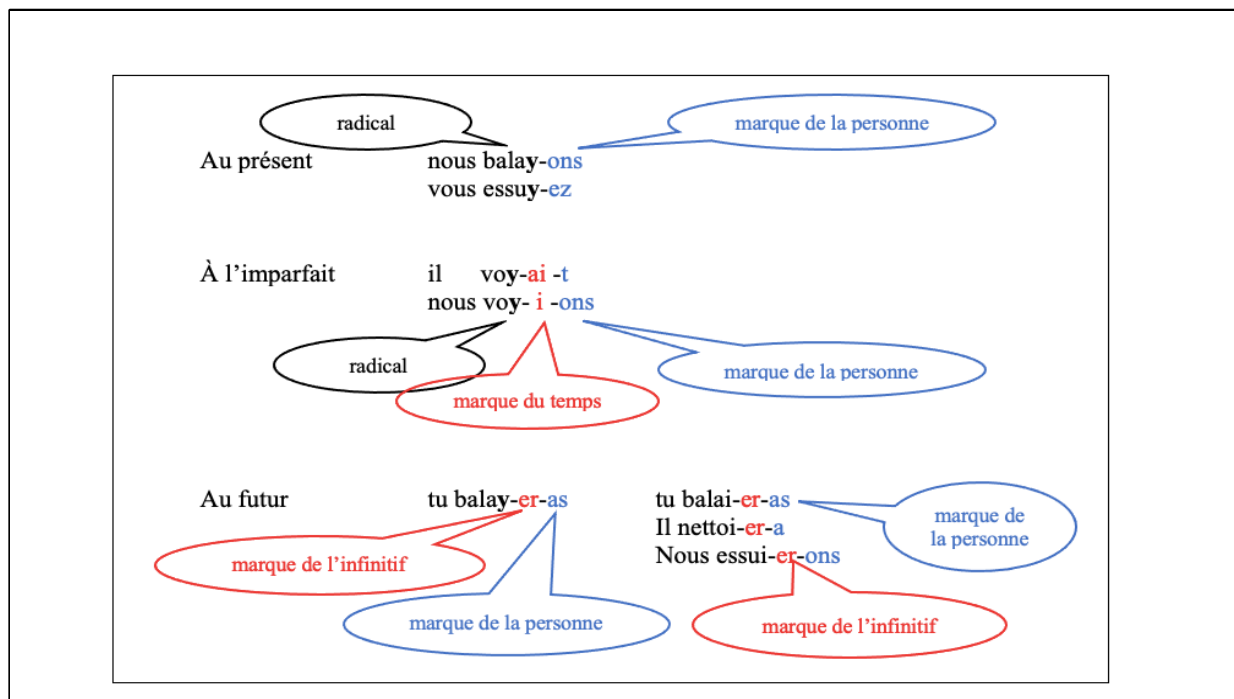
radical

marque de la personne

Au présent nous balay-ons

vous essuy-ez

À l'imparfait il voy-ai -t

nous voy- i -ons

radical

marque de la personne

marque du temps

Au futur tu balay-er-as

tu balai-er-as

Il nettoi-er-a

Nous essui-er-ons

marque de la personne

marque de l'infinitif

marque de la personne

marque de l'infinitif